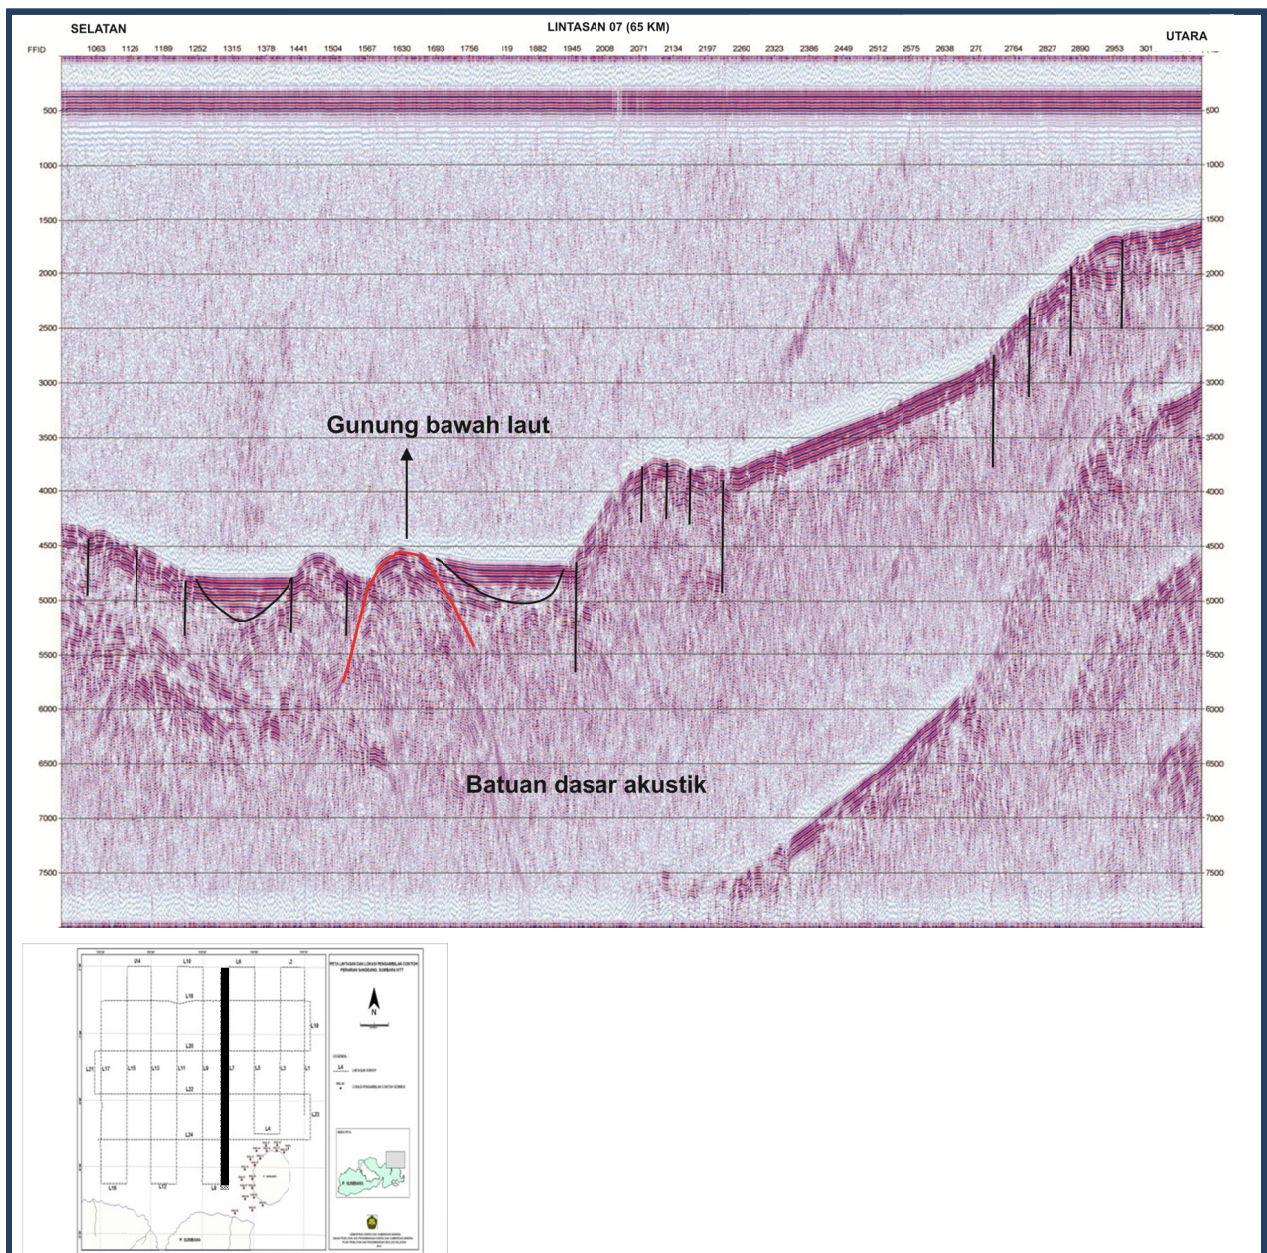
SELATAN

LINTASAN 07 (65 KM)

UTARA

FFID 1063 1126 1189 1252 1315 1378 1441 1504 1567 1630 1693 1756 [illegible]19 1882 1945 2008 2071 2134 2197 2260 2323 2386 2449 2512 2575 2638 27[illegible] 2764 2827 2890 2953 301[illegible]

500
1000
1500
2000
2500
3000
3500
4000
4500
5000
5500
6000
6500
7000
7500

Gunung bawah laut

Batuan dasar akustik

500
1000
1500
2000
2500
3000
3500
4000
4500
5000
5500
6000
6500
7000
7500

L24 L10 L8 L2
L18
L19
L20
L21 L17 L15 L13 L11 L9 L7 L5 L3 L1
L22
L23
L4
L24
L16 L12 L8

PETA LINTASAN DAN LOKASI PENGAMBILAN CONTOH PERAIRAN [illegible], SUMBAWA NTT

N

LEGENDA
L4 LINTASAN SEISMIK
LOKASI PENGAMBILAN CONTOH SEDIMEN

P. SUMBAWA

P. SUMBAWA